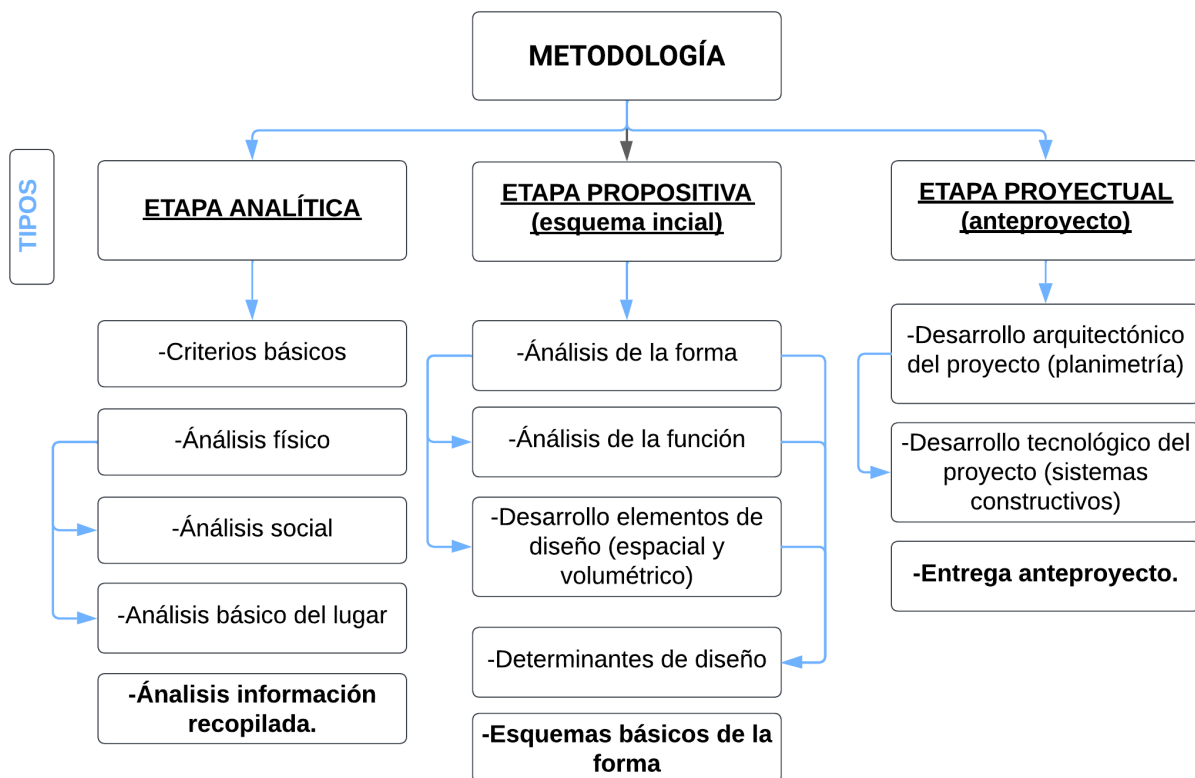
METODOLOGÍA

TIPOS

ETAPA ANALÍTICA

ETAPA PROPOSITIVA (esquema incial)

ETAPA PROYECTUAL (anteproyecto)

-Criterios básicos

-Ánalisis físico

-Ánalisis social

-Análisis básico del lugar

-Ánalisis información recopilada.

-Ánalisis de la forma

-Ánalisis de la función

-Desarrollo elementos de diseño (espacial y volumétrico)

-Determinantes de diseño

-Esquemas básicos de la forma

-Desarrollo arquitectónico del proyecto (planimetría)

-Desarrollo tecnológico del proyecto (sistemas constructivos)

-Entrega anteproyecto.